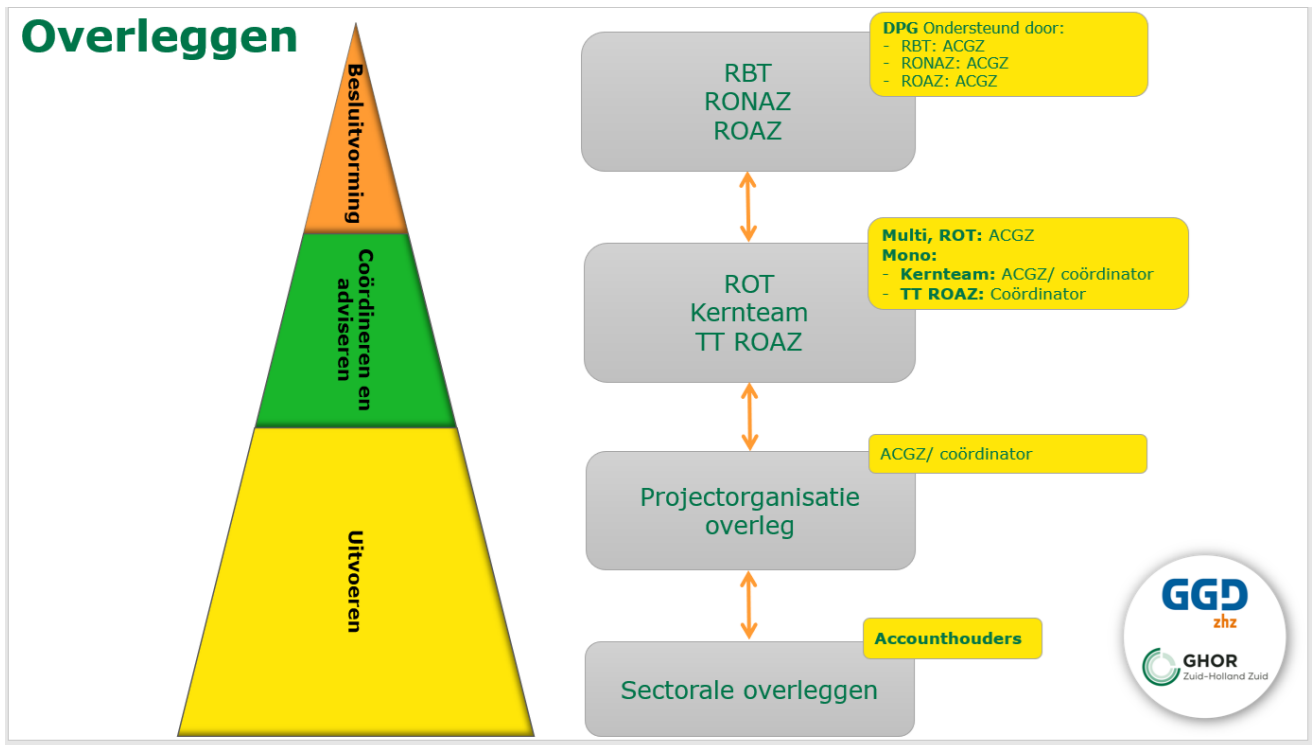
Overleggen

Besluitvorming

Coördineren en adviseren

Uitvoeren

RBT
RONAZ
ROAZ

DPG Ondersteund door:
- RBT: ACGZ
- RONAZ: ACGZ
- ROAZ: ACGZ

ROT
Kernteam
TT ROAZ

Multi, ROT: ACGZ
Mono:
- Kernteam: ACGZ/ coördinator
- TT ROAZ: Coördinator

Projectorganisatie overleg

ACGZ/ coördinator

Sectorale overleggen

Accounthouders

GGD
zhz

GHOR
Zuid-Holland Zuid